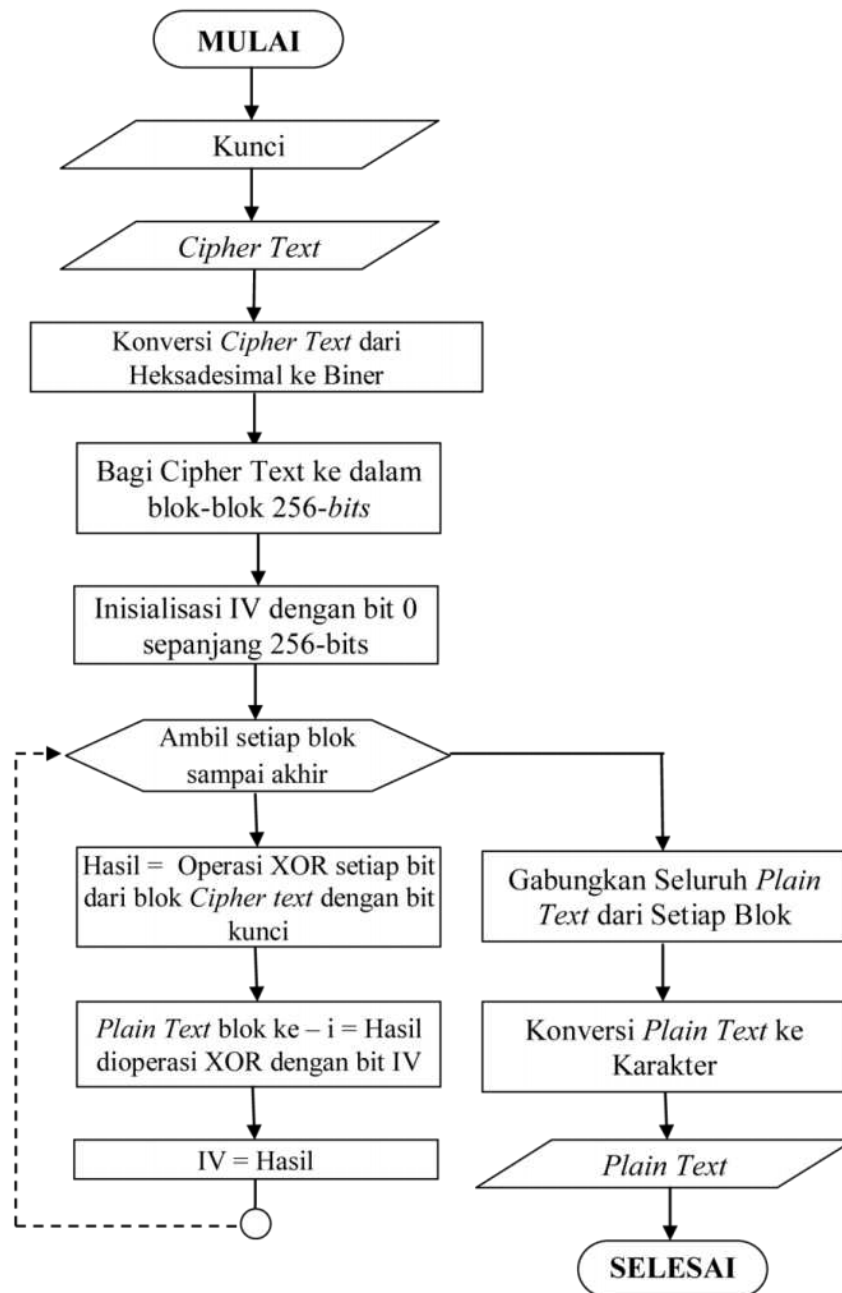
MULAI

Kunci

Cipher Text

Konversi Cipher Text dari Heksadesimal ke Biner

Bagi Cipher Text ke dalam blok-blok 256-bits

Inisialisasi IV dengan bit 0 sepanjang 256-bits

Ambil setiap blok sampai akhir

Hasil = Operasi XOR setiap bit dari blok Cipher text dengan bit kunci

Plain Text blok ke – i = Hasil dioperasi XOR dengan bit IV

IV = Hasil

Gabungkan Seluruh Plain Text dari Setiap Blok

Konversi Plain Text ke Karakter

Plain Text

SELESAI